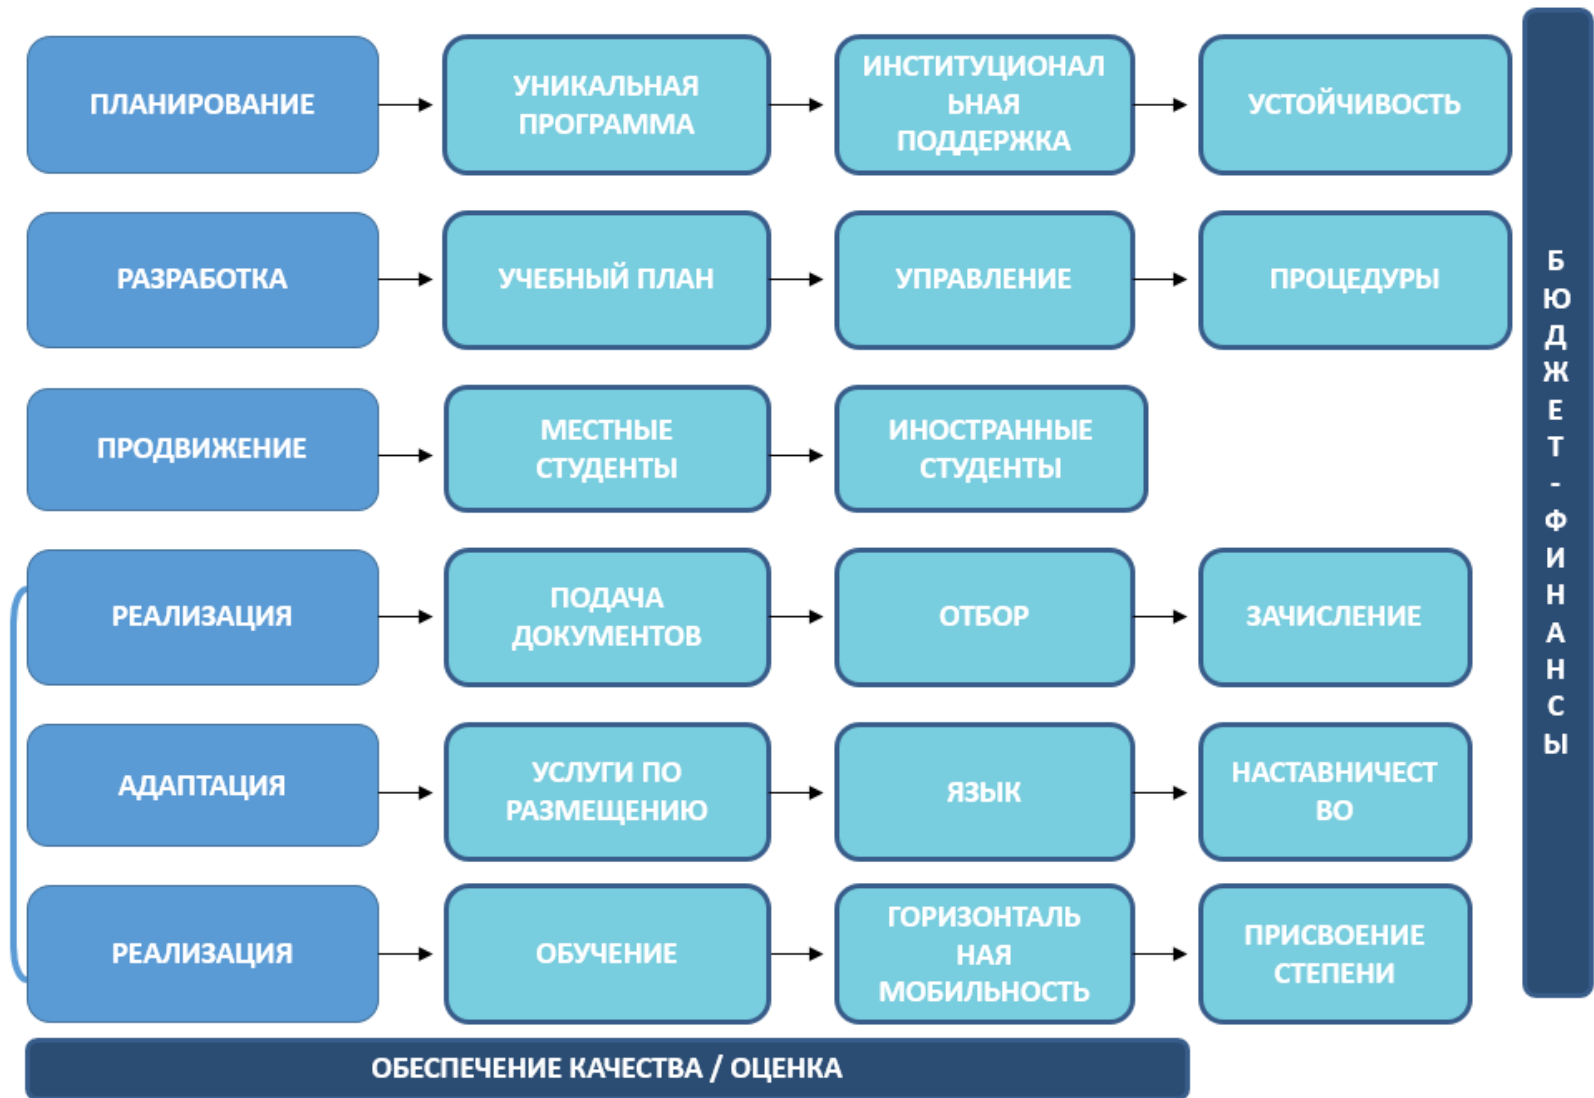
ПЛАНИРОВАНИЕ

УНИКАЛЬНАЯ ПРОГРАММА

ИНСТИТУЦИОНАЛЬНАЯ ПОДДЕРЖКА

УСТОЙЧИВОСТЬ

РАЗРАБОТКА

УЧЕБНЫЙ ПЛАН

УПРАВЛЕНИЕ

ПРОЦЕДУРЫ

ПРОДВИЖЕНИЕ

МЕСТНЫЕ СТУДЕНТЫ

ИНОСТРАННЫЕ СТУДЕНТЫ

РЕАЛИЗАЦИЯ

ПОДАЧА ДОКУМЕНТОВ

ОТБОР

ЗАЧИСЛЕНИЕ

АДАПТАЦИЯ

УСЛУГИ ПО РАЗМЕЩЕНИЮ

ЯЗЫК

НАСТАВНИЧЕСТВО

РЕАЛИЗАЦИЯ

ОБУЧЕНИЕ

ГОРИЗОНТАЛЬНАЯ МОБИЛЬНОСТЬ

ПРИСВОЕНИЕ СТЕПЕНИ

БЮДЖЕТ - ФИНАНСЫ

ОБЕСПЕЧЕНИЕ КАЧЕСТВА / ОЦЕНКА